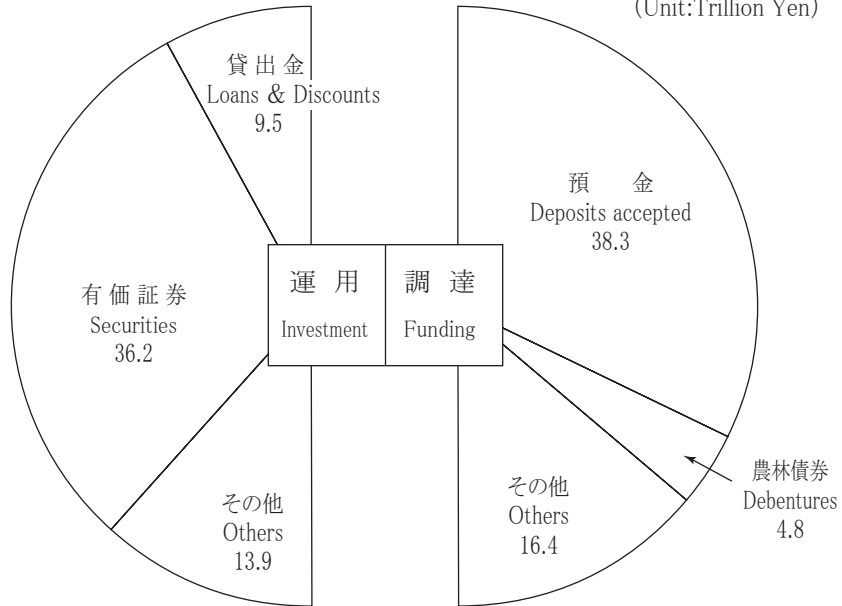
(Unit:Trillion Yen)

貸出金
Loans & Discounts
9.5

有価証券
Securities
36.2

その他
Others
13.9

運用
Investment

調達
Funding

預　金
Deposits accepted
38.3

その他
Others
16.4

農林債券
Debentures
4.8